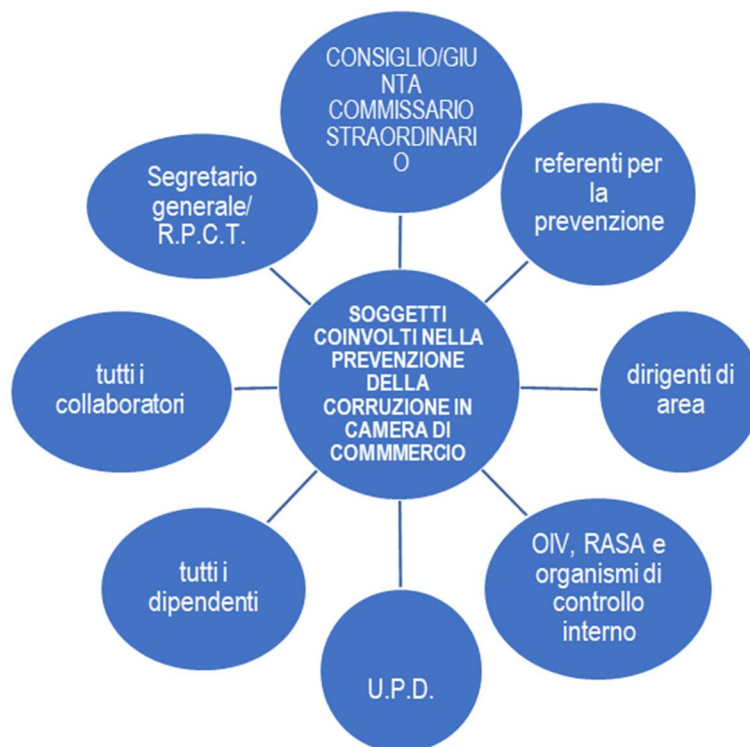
SOGGETTI COINVOLTI NELLA PREVENZIONE DELLA CORRUZIONE IN CAMERA DI COMMMERCIO

CONSIGLIO/GIUNTA COMMISSARIO STRAORDINARIO

referenti per la prevenzione

dirigenti di area

OIV, RASA e organismi di controllo interno

U.P.D.

tutti i dipendenti

tutti i collaboratori

Segretario generale/ R.P.C.T.